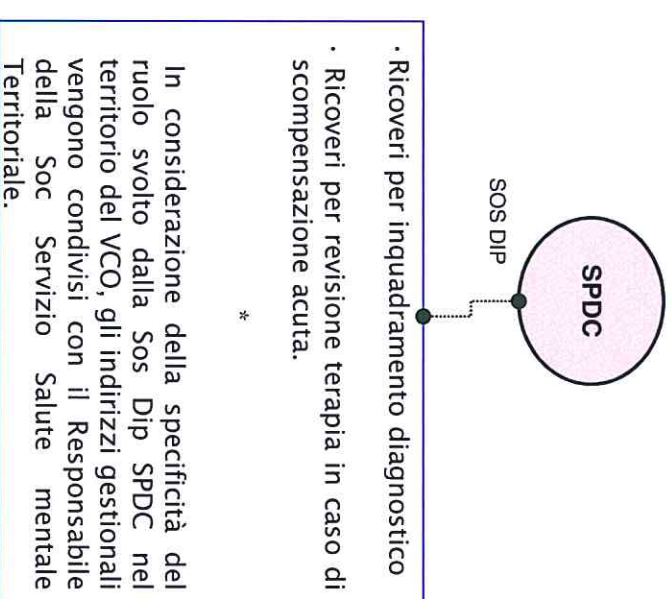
SPDC

SOS DIP

· Ricoveri per inquadramento diagnostico

· Ricoveri per revisione terapia in caso di scompensazione acuta.

*

In considerazione della specificità del ruolo svolto dalla Sos Dip SPDC nel territorio del VCO, gli indirizzi gestionali vengono condivisi con il Responsabile della Soc Servizio Salute mentale Territoriale.